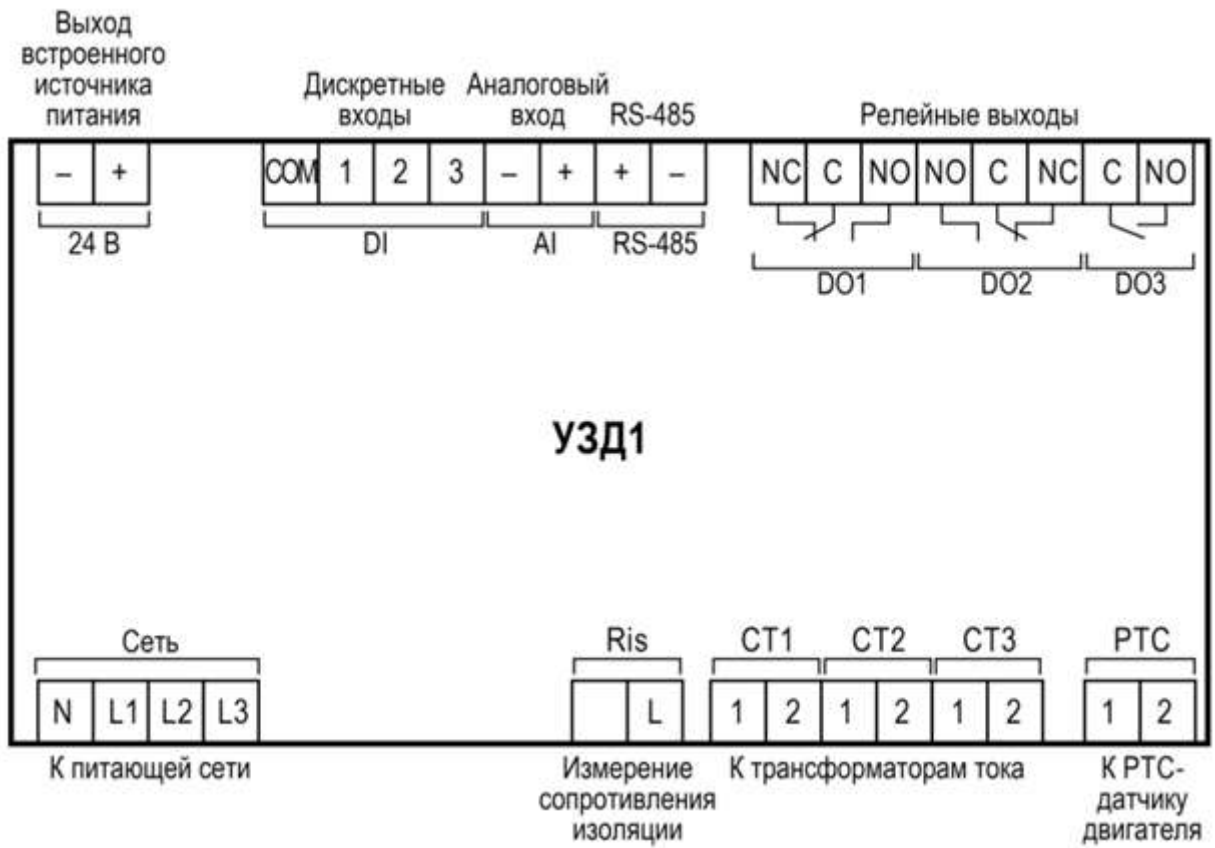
Выход встроенного источника питания

Дискретные входы

Аналоговый вход

RS-485

Релейные выходы

| – | + |
|---|---|

24 В

| COM | 1 | 2 | 3 | – | + | + | – |
|---|---|---|---|---|---|---|---|

DI

AI

RS-485

| NC | C | NO | NO | C | NC | C | NO |
|---|---|---|---|---|---|---|---|

DO1

DO2

DO3

УЗД1

Сеть

| N | L1 | L2 | L3 |
|---|---|---|---|

К питающей сети

Ris

|  | L |
|---|---|

Измерение сопротивления изоляции

CT1

CT2

CT3

| 1 | 2 | 1 | 2 | 1 | 2 |
|---|---|---|---|---|---|

К трансформаторам тока

PTC

| 1 | 2 |
|---|---|

К PTC-датчику двигателя